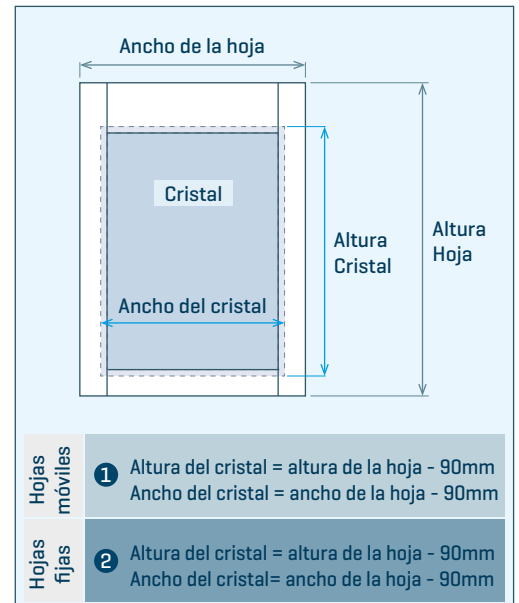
Ancho de la hoja

Cristal

Altura Cristal

Altura Hoja

Ancho del cristal

| Hojas móviles | 1 Altura del cristal = altura de la hoja - 90mm<br>Ancho del cristal = ancho de la hoja - 90mm |
|---|---|
| Hojas fijas | 2 Altura del cristal = altura de la hoja - 90mm<br>Ancho del cristal= ancho de la hoja - 90mm |